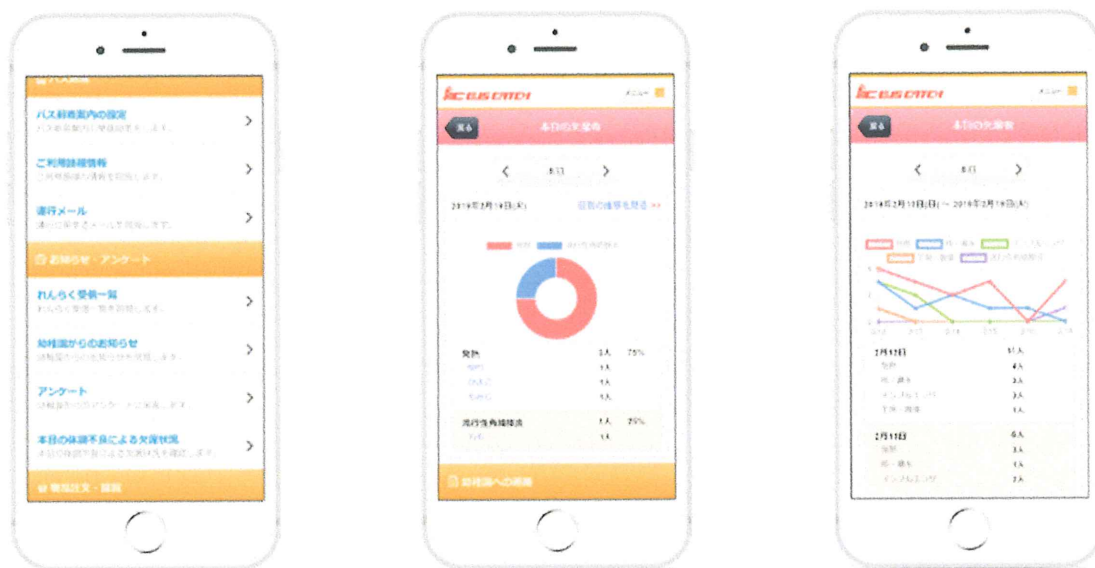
バス接近

バス接近案内の設定
バス接近案内の登録設定をします。

ご利用詳細情報
ご利用詳細の情報を確認します。

運行メール
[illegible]

お知らせ・アンケート

れんらく受信一覧
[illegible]

幼稚園からのお知らせ
幼稚園からのお知らせを確認します。

アンケート
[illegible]

本日の体調不良による欠席状況
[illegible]

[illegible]

BUS CATCH　メニュー

戻る　本日の欠席者

<　8日　>

2019年2月19日(火)　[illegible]

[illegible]　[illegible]

発熱　3人　75%
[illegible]　1人
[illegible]　1人
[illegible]　1人

流行性角結膜炎　1人　25%
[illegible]　1人

幼稚園への連絡

BUS CATCH　メニュー

戻る　本日の欠席者

<　8日　>

2019年2月12日(火) ~ 2019年2月19日(火)

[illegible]

2月12日　11人
発熱　4人
咳・鼻水　3人
インフルエンザ　3人
下痢・嘔吐　1人

2月11日　6人
発熱　3人
咳・鼻水　1人
インフルエンザ　2人